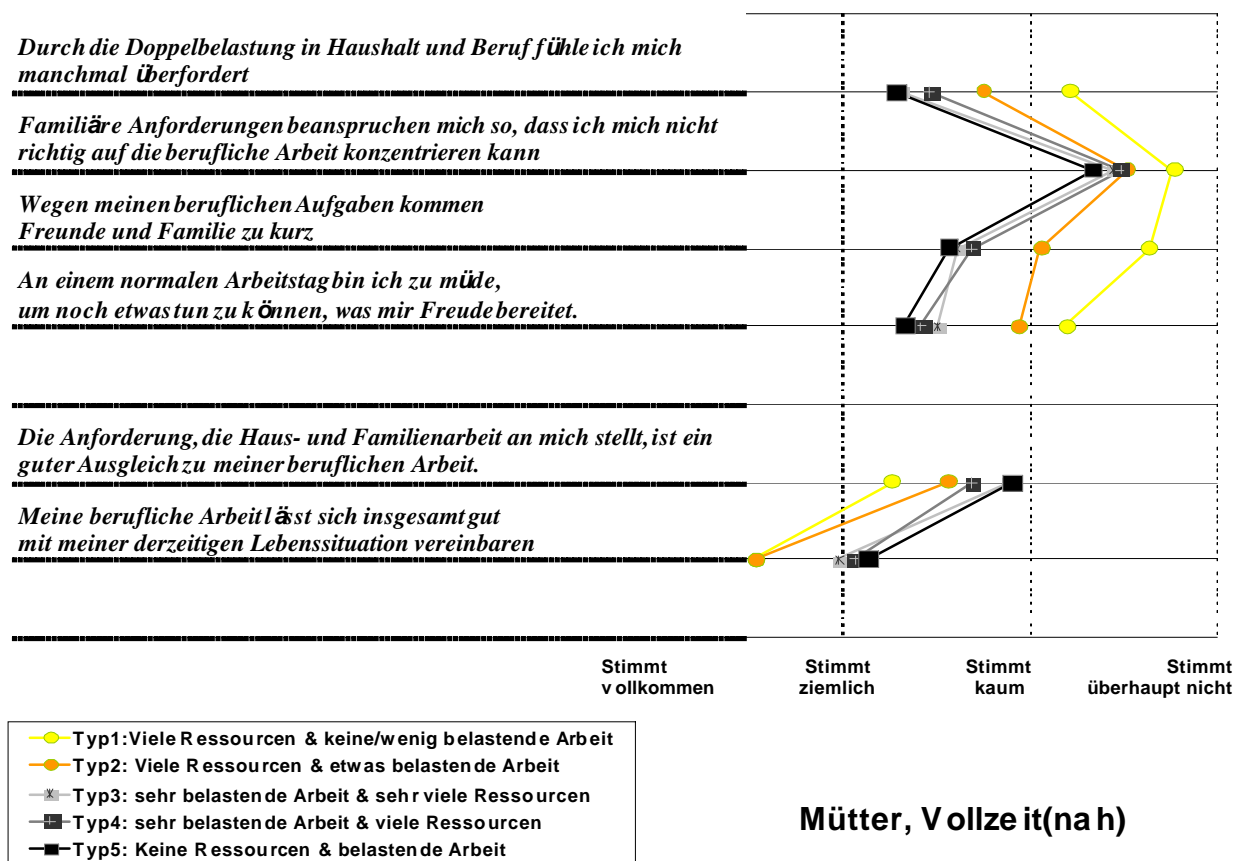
Durch die Doppelbelastung in Haushalt und Beruf fühle ich mich manchmal überfordert

Familiäre Anforderungen beanspruchen mich so, dass ich mich nicht richtig auf die berufliche Arbeit konzentrieren kann

Wegen meinen beruflichen Aufgaben kommen Freunde und Familie zu kurz

An einem normalen Arbeitstag bin ich zu müde, um noch etwas tun zu können, was mir Freude bereitet.

Die Anforderung, die Haus- und Familienarbeit an mich stellt, ist ein guter Ausgleich zu meiner beruflichen Arbeit.

Meine berufliche Arbeit lässt sich insgesamt gut mit meiner derzeitigen Lebenssituation vereinbaren

Stimmt vollkommen

Stimmt ziemlich

Stimmt kaum

Stimmt überhaupt nicht

Typ1: Viele Ressourcen & keine/wenig belastende Arbeit
Typ2: Viele Ressourcen & etwas belastende Arbeit
Typ3: sehr belastende Arbeit & sehr viele Ressourcen
Typ4: sehr belastende Arbeit & viele Ressourcen
Typ5: Keine Ressourcen & belastende Arbeit

Mütter, Vollzeit(nah)